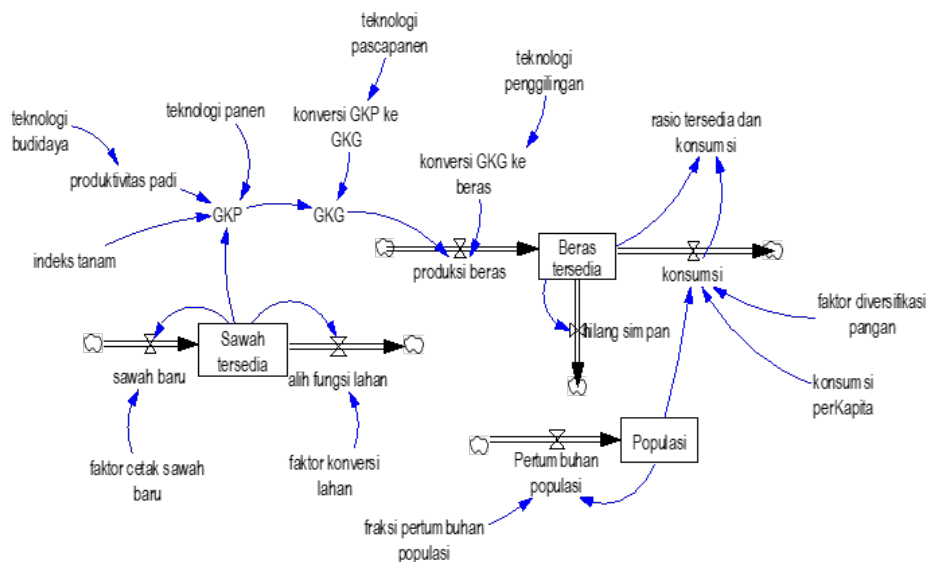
teknologi pascapanen

teknologi penggilingan

teknologi budidaya

teknologi panen

konversi GKP ke GKG

rasio tersedia dan konsum si

konversi GKG ke beras

produktivitas padi

GKP

GKG

indeks tanam

produksi beras

Beras tersedia

konsumsi

faktor diversifikasi pangan

Sawah tersedia

hilang sim pan

sawah baru

alih fungsi lahan

konsum si perKapita

Populasi

faktor cetak sawah baru

faktor konversi lahan

Pertum buhan populasi

fraksi pertum buhan populasi